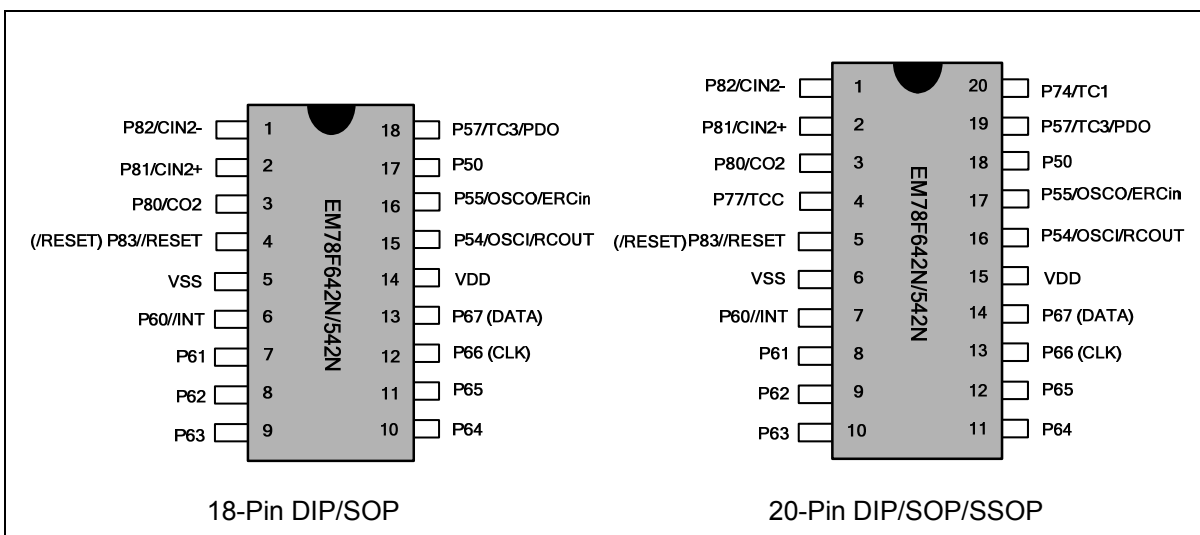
P82/CIN2- 1
P81/CIN2+ 2
P80/CO2 3
(/RESET) P83//RESET 4
VSS 5
P60//INT 6
P61 7
P62 8
P63 9

18 P57/TC3/PDO
17 P50
16 P55/OSCO/ERCin
15 P54/OSCI/RCOUT
14 VDD
13 P67 (DATA)
12 P66 (CLK)
11 P65
10 P64

EM78F642N/542N

18-Pin DIP/SOP

P82/CIN2- 1
P81/CIN2+ 2
P80/CO2 3
P77/TCC 4
(/RESET)P83//RESET 5
VSS 6
P60//INT 7
P61 8
P62 9
P63 10

20 P74/TC1
19 P57/TC3/PDO
18 P50
17 P55/OSCO/ERCin
16 P54/OSCI/RCOUT
15 VDD
14 P67 (DATA)
13 P66 (CLK)
12 P65
11 P64

EM78F642N/542N

20-Pin DIP/SOP/SSOP